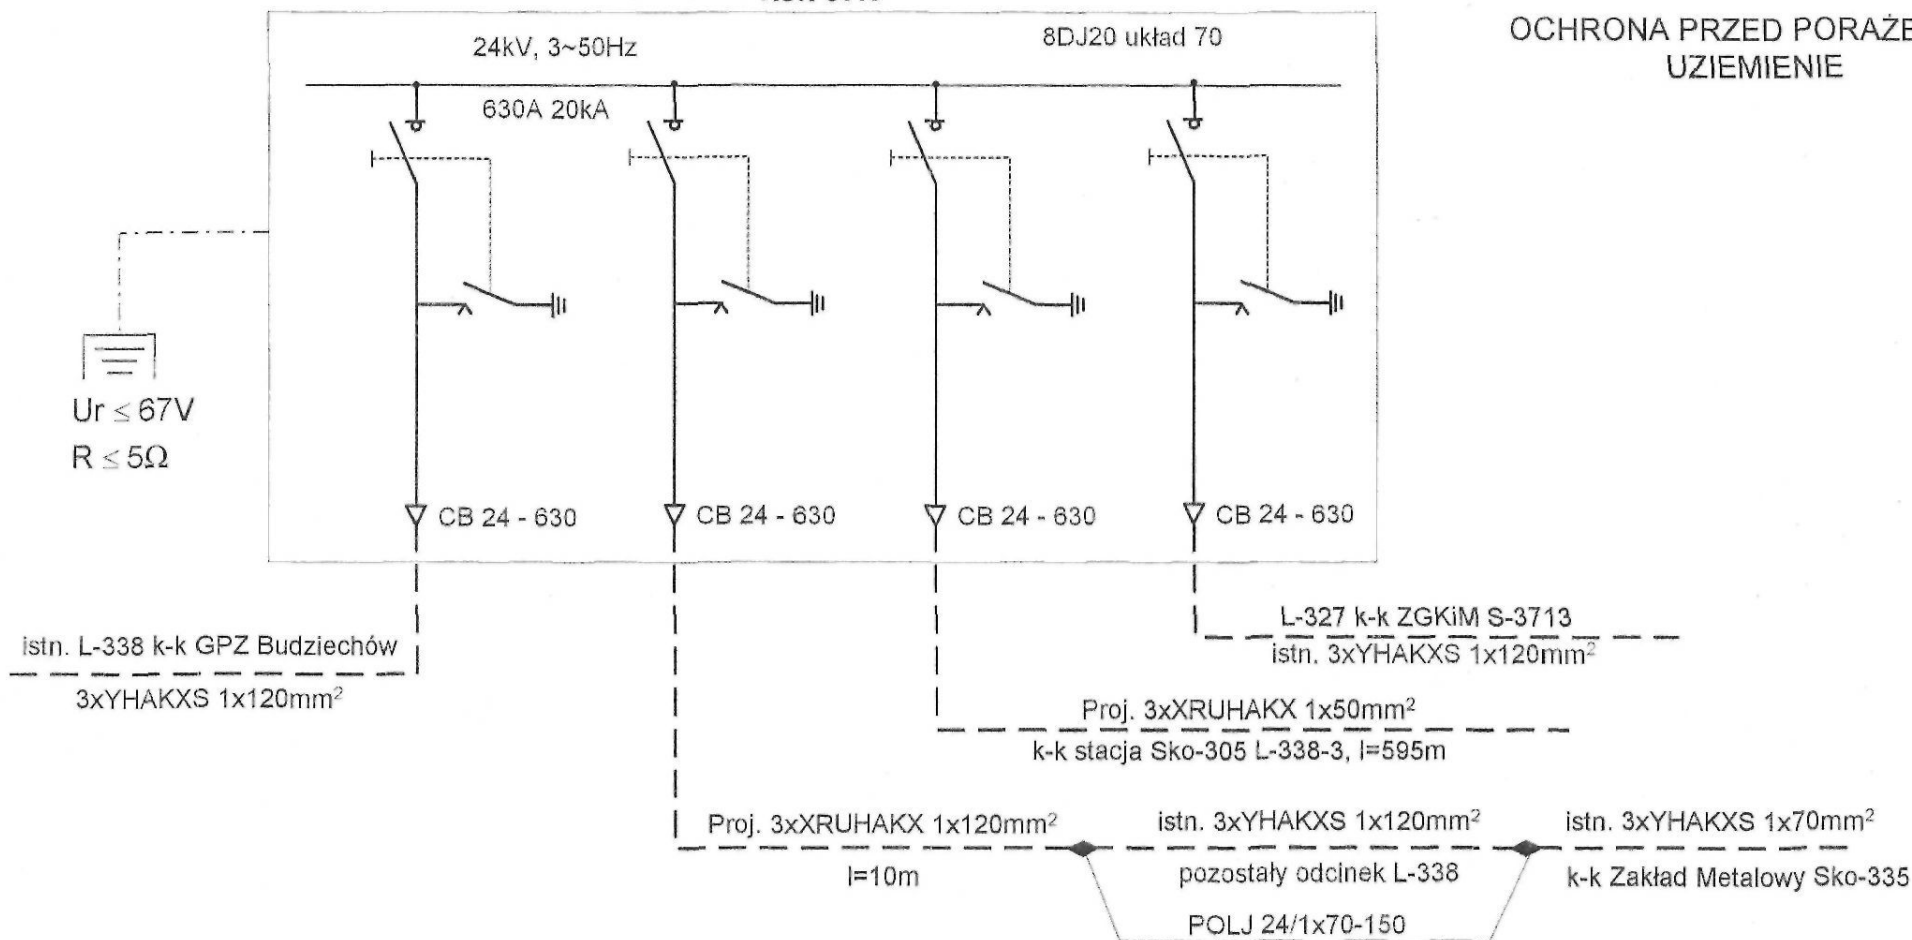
24kV, 3~50Hz

8DJ20 układ 70

OCHRONA PRZED PORAŻE
UZIEMIENIE

630A 20kA

Ur $\leq$ 67V
R $\leq$ 5Ω

CB 24 - 630

CB 24 - 630

CB 24 - 630

CB 24 - 630

L-327 k-k ZGKiM S-3713
istn. 3xYHAKXS 1x120mm$^2$

istn. L-338 k-k GPZ Budziechów
3xYHAKXS 1x120mm$^2$

Proj. 3xXRUHAKX 1x50mm$^2$
k-k stacja Sko-305 L-338-3, l=595m

Proj. 3xXRUHAKX 1x120mm$^2$
l=10m

istn. 3xYHAKXS 1x120mm$^2$
pozostały odcinek L-338

istn. 3xYHAKXS 1x70mm$^2$
k-k Zakład Metalowy Sko-335

POLJ 24/1x70-150